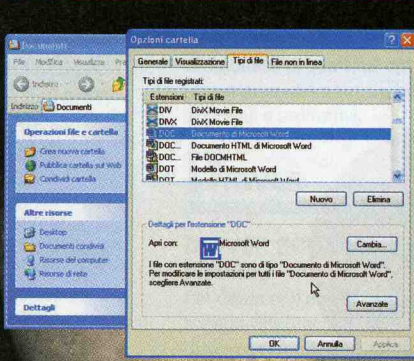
Documenti
File Modifica Visualizza Pre
Indietro
Indirizzo Documenti
Operazioni file e cartella
Crea nuova cartella
Pubblica cartella sul Web
Condividi cartella
Altre risorse
Desktop
Documenti condivisi
Risorse del computer
Risorse di rete
Dettagli

Opzioni cartella
?
Generale Visualizzazione Tipi di file File non in linea
Tipi di file registrati:
| Estensioni | Tipi di file |
|---|---|
| DIV | DivX Movie File |
| DIVX | DivX Movie File |
| DOC | Documento di Microsoft Word |
| DOC... | Documento HTML di Microsoft Word |
| DOC... | File DOCMHTML |
| DOT | Modello di Microsoft Word |
| DOT | Modello HTML di Microsoft Word |
Nuovo Elimina
Dettagli per l'estensione "DOC"
Apri con: Microsoft Word Cambia...
I file con estensione "DOC" sono di tipo "Documento di Microsoft Word". Per modificare le impostazioni per tutti i file "Documento di Microsoft Word", scegliere Avanzate.
Avanzate
OK Annulla Applica